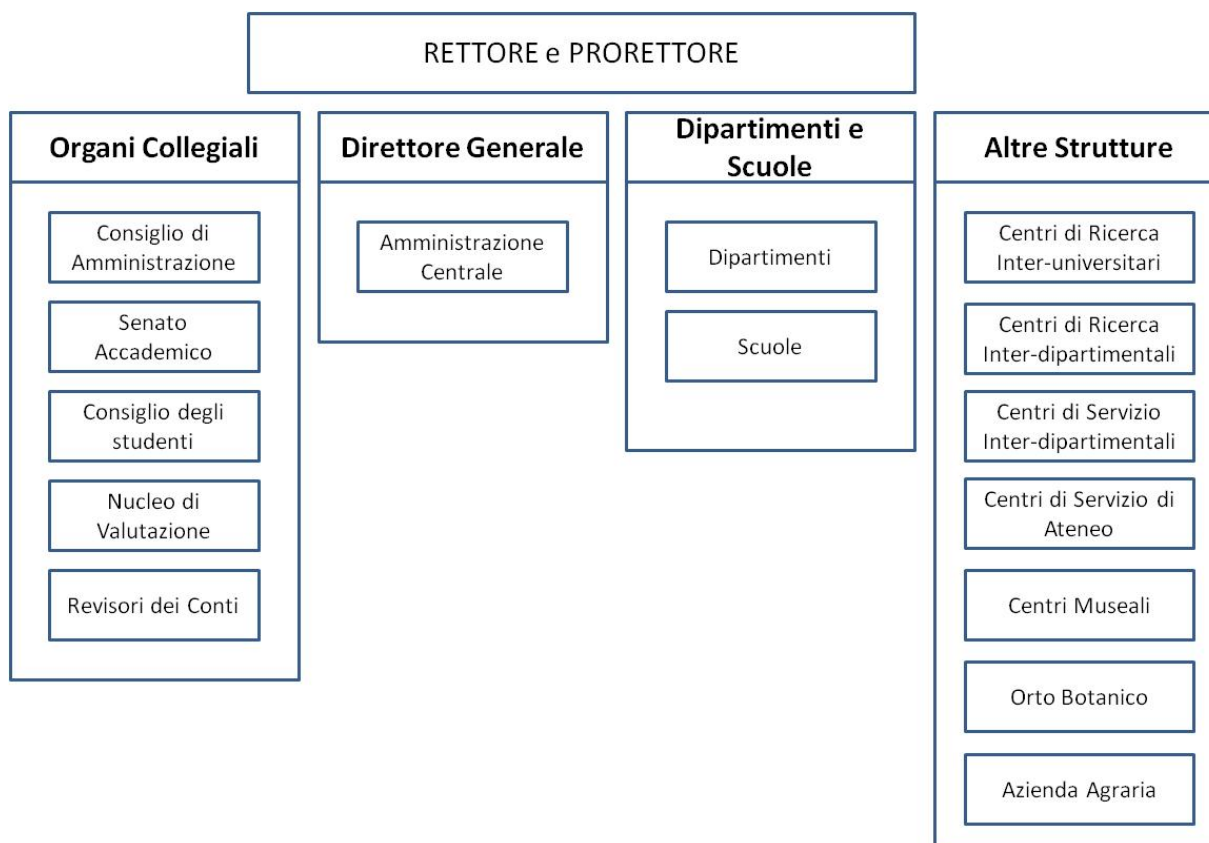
RETTORE e PRORETTORE

Organi Collegiali

Consiglio di Amministrazione

Senato Accademico

Consiglio degli studenti

Nucleo di Valutazione

Revisori dei Conti

Direttore Generale

Amministrazione Centrale

Dipartimenti e Scuole

Dipartimenti

Scuole

Altre Strutture

Centri di Ricerca Inter-universitari

Centri di Ricerca Inter-dipartimentali

Centri di Servizio Inter-dipartimentali

Centri di Servizio di Ateneo

Centri Museali

Orto Botanico

Azienda Agraria